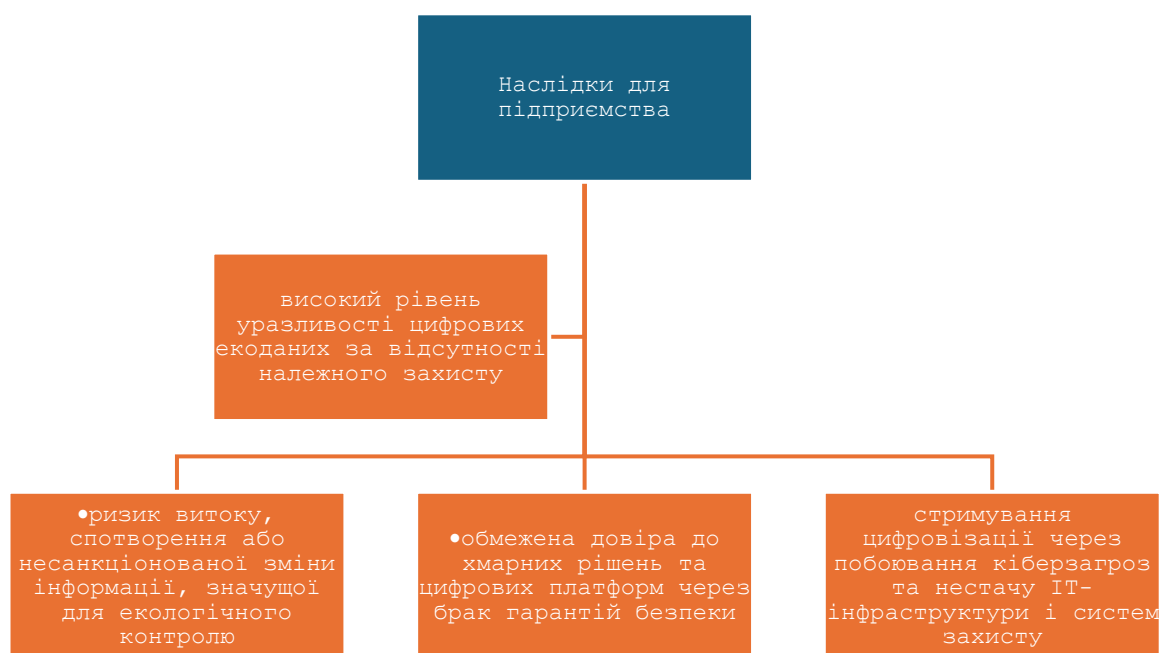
Наслідки для підприємства

високий рівень уразливості цифрових екоданих за відсутності належного захисту

•ризик витоку, спотворення або несанкціонованої зміни інформації, значущої для екологічного контролю

•обмежена довіра до хмарних рішень та цифрових платформ через брак гарантій безпеки

стримування цифровізації через побоювання кіберзагроз та нестачу IT-інфраструктури і систем захисту